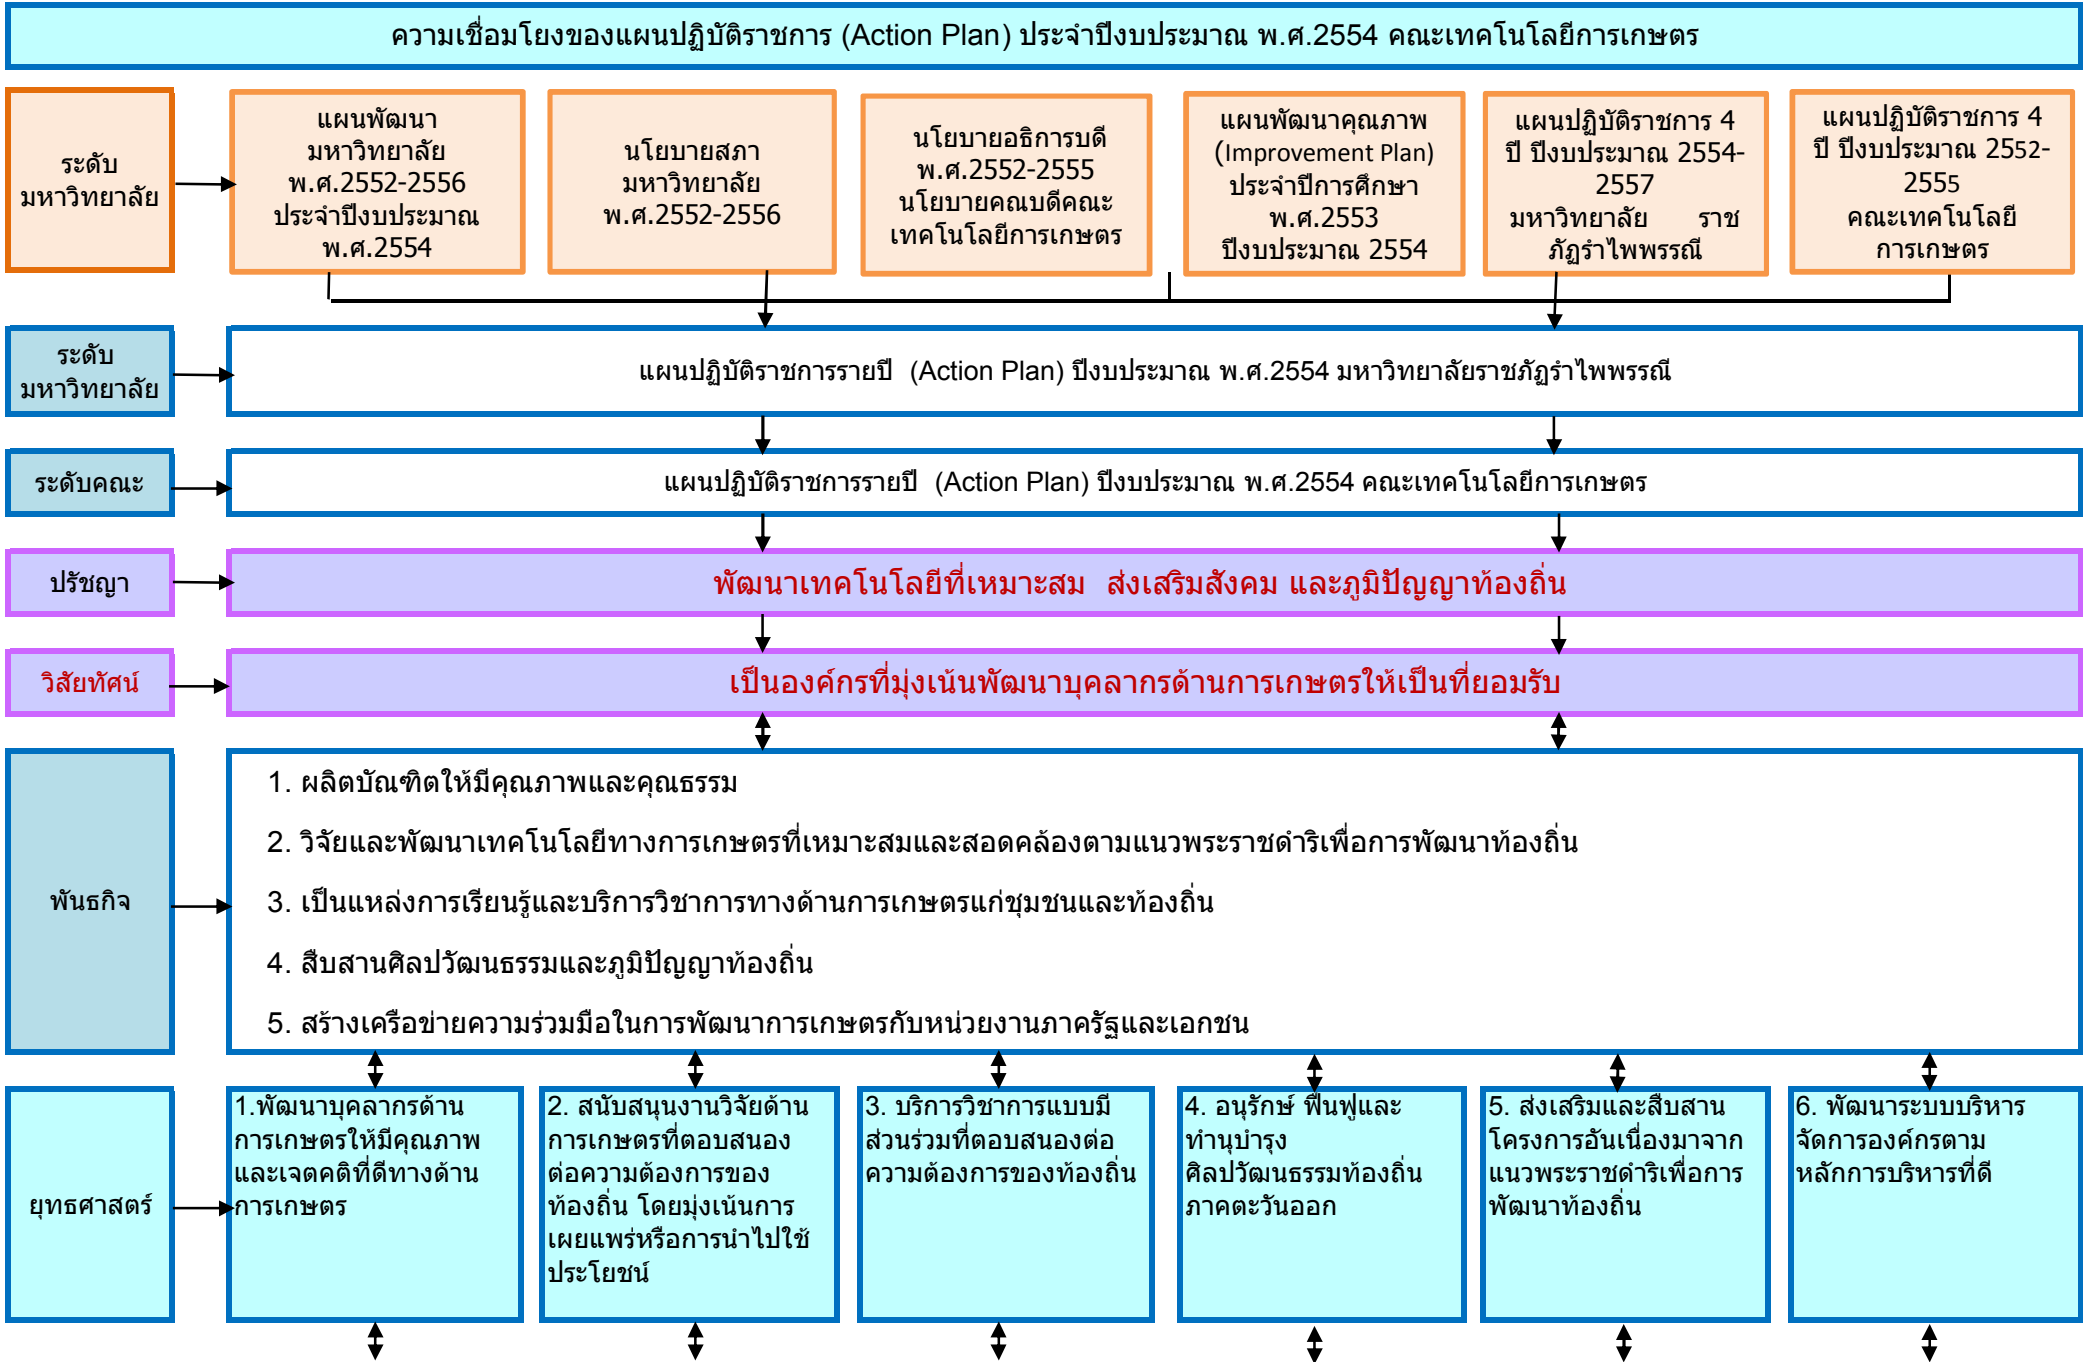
ความเชื่อมโยงของแผนปฏิบัติราชการ (Action Plan) ประจำปีงบประมาณ พ.ศ.2554 คณะเทคโนโลยีการเกษตร

ระดับมหาวิทยาลัย

แผนพัฒนามหาวิทยาลัย พ.ศ.2552-2556 ประจำปีงบประมาณ พ.ศ.2554

นโยบายสภามหาวิทยาลัย พ.ศ.2552-2556

นโยบายอธิการบดี พ.ศ.2552-2555 นโยบายคณบดีคณะเทคโนโลยีการเกษตร

แผนพัฒนาคุณภาพ (Improvement Plan) ประจำปีการศึกษา พ.ศ.2553 ปีงบประมาณ 2554

แผนปฏิบัติราชการ 4 ปี ปีงบประมาณ 2554-2557 มหาวิทยาลัย ราชภัฏรำไพพรรณี

แผนปฏิบัติราชการ 4 ปี ปีงบประมาณ 2552-2555 คณะเทคโนโลยีการเกษตร

ระดับมหาวิทยาลัย

แผนปฏิบัติราชการรายปี (Action Plan) ปีงบประมาณ พ.ศ.2554 มหาวิทยาลัยราชภัฏรำไพพรรณี

ระดับคณะ

แผนปฏิบัติราชการรายปี (Action Plan) ปีงบประมาณ พ.ศ.2554 คณะเทคโนโลยีการเกษตร

ปรัชญา

พัฒนาเทคโนโลยีที่เหมาะสม ส่งเสริมสังคม และภูมิปัญญาท้องถิ่น

วิสัยทัศน์

เป็นองค์กรที่มุ่งเน้นพัฒนาบุคลากรด้านการเกษตรให้เป็นที่ยอมรับ

พันธกิจ

1. ผลิตบัณฑิตให้มีคุณภาพและคุณธรรม

2. วิจัยและพัฒนาเทคโนโลยีทางการเกษตรที่เหมาะสมและสอดคล้องตามแนวพระราชดำริเพื่อการพัฒนาท้องถิ่น

3. เป็นแหล่งการเรียนรู้และบริการวิชาการทางด้านการเกษตรแก่ชุมชนและท้องถิ่น

4. สืบสานศิลปวัฒนธรรมและภูมิปัญญาท้องถิ่น

5. สร้างเครือข่ายความร่วมมือในการพัฒนาการเกษตรกับหน่วยงานภาครัฐและเอกชน

ยุทธศาสตร์

1.พัฒนาบุคลากรด้านการเกษตรให้มีคุณภาพและเจตคติที่ดีทางด้านการเกษตร

2. สนับสนุนงานวิจัยด้านการเกษตรที่ตอบสนองต่อความต้องการของท้องถิ่น โดยมุ่งเน้นการเผยแพร่หรือการนำไปใช้ประโยชน์

3. บริการวิชาการแบบมีส่วนร่วมที่ตอบสนองต่อความต้องการของท้องถิ่น

4. อนุรักษ์ ฟื้นฟูและทำนุบำรุงศิลปวัฒนธรรมท้องถิ่นภาคตะวันออก

5. ส่งเสริมและสืบสานโครงการอันเนื่องมาจากแนวพระราชดำริเพื่อการพัฒนาท้องถิ่น

6. พัฒนาระบบบริหารจัดการองค์กรตามหลักการบริหารที่ดี